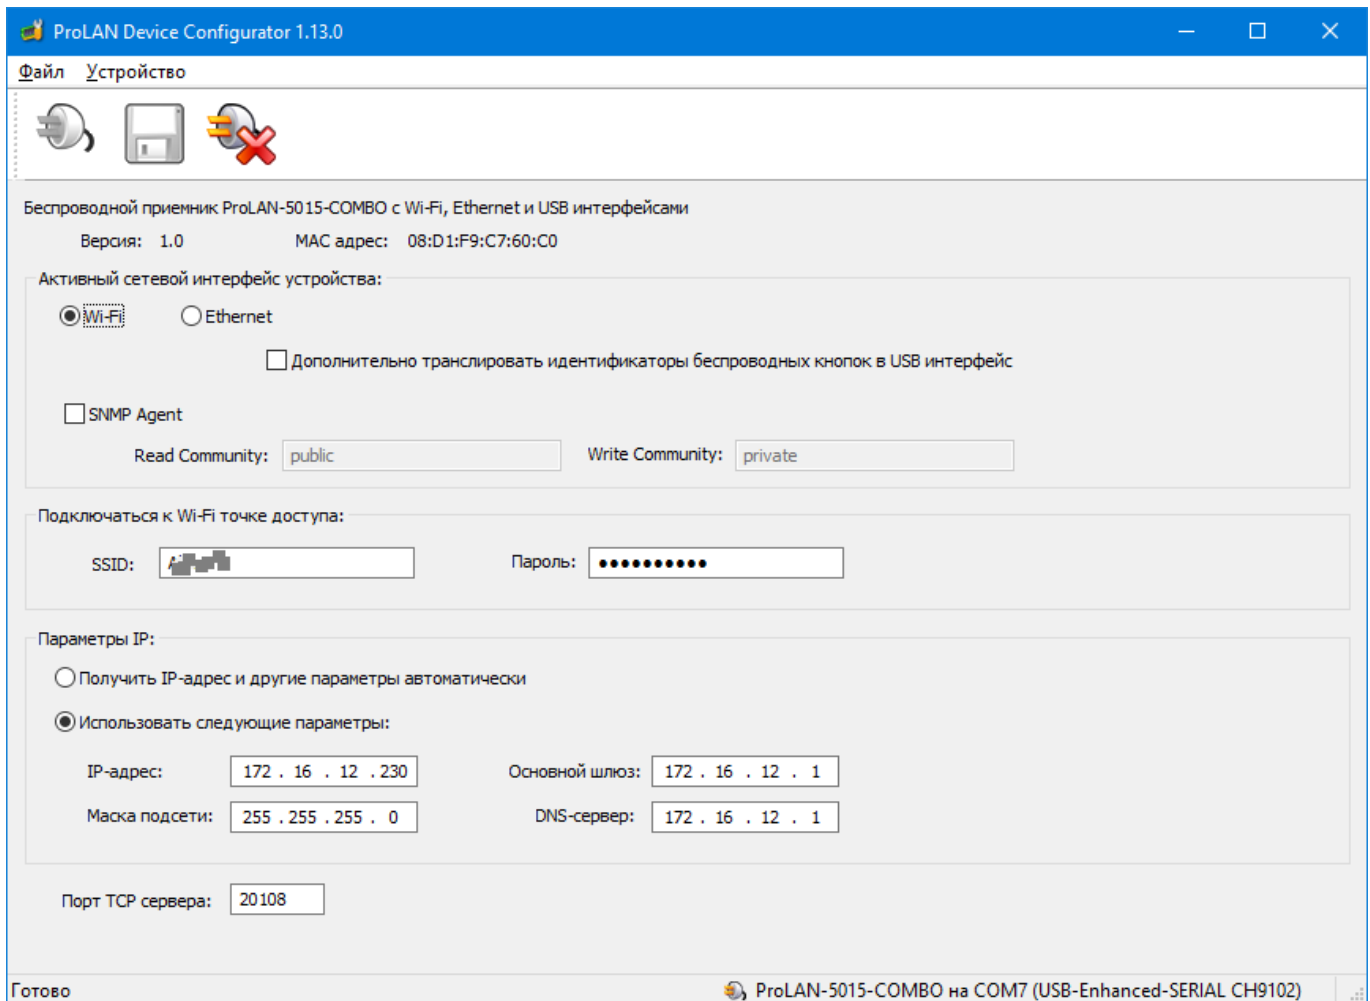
ProLAN Device Configurator 1.13.0

Файл Устройство

Беспроводной приемник ProLAN-5015-COMBO с Wi-Fi, Ethernet и USB интерфейсами

Версия: 1.0 MAC адрес: 08:D1:F9:C7:60:C0

Активный сетевой интерфейс устройства:

Wi-Fi Ethernet

Дополнительно транслировать идентификаторы беспроводных кнопок в USB интерфейс

SNMP Agent

Read Community: public Write Community: private

Подключаться к Wi-Fi точке доступа:

SSID: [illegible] Пароль: ●●●●●●●●●●

Параметры IP:

Получить IP-адрес и другие параметры автоматически

Использовать следующие параметры:

IP-адрес: 172 . 16 . 12 . 230 Основной шлюз: 172 . 16 . 12 . 1

Маска подсети: 255 . 255 . 255 . 0 DNS-сервер: 172 . 16 . 12 . 1

Порт TCP сервера: 20108

Готово ProLAN-5015-COMBO на COM7 (USB-Enhanced-SERIAL CH9102)